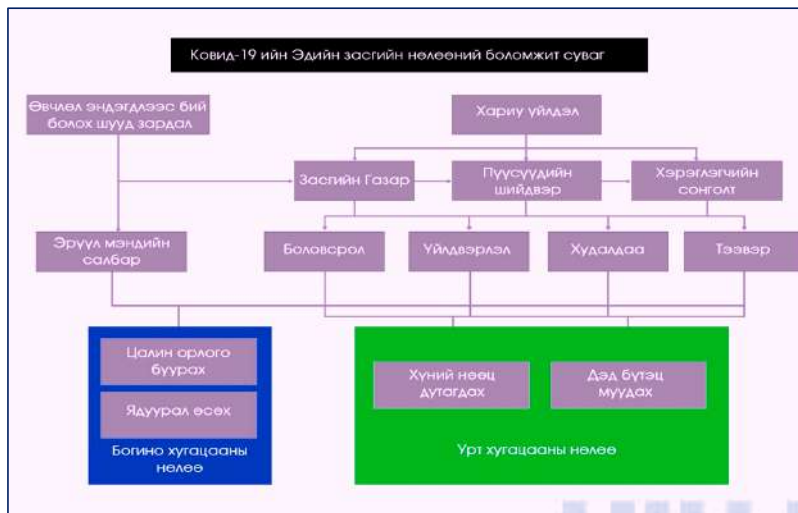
Ковид-19 ийн Эдийн засгийн нөлөөний боломжит суваг

Өвчлөл эндэгдлээс бий болох шууд зардал

Хариу үйлдэл

Засгийн Газар

Пүүсүүдийн шийдвэр

Хэрэглэгчийн сонголт

Эрүүл мэндийн салбар

Боловсрол

Үйлдвэрлэл

Худалдаа

Тээвэр

Цалин орлого буурах

Ядуурал өсөх

Богино хугацааны нөлөө

Хүний нөөц дутагдах

Дэд бүтэц муудах

Урт хугацааны нөлөө